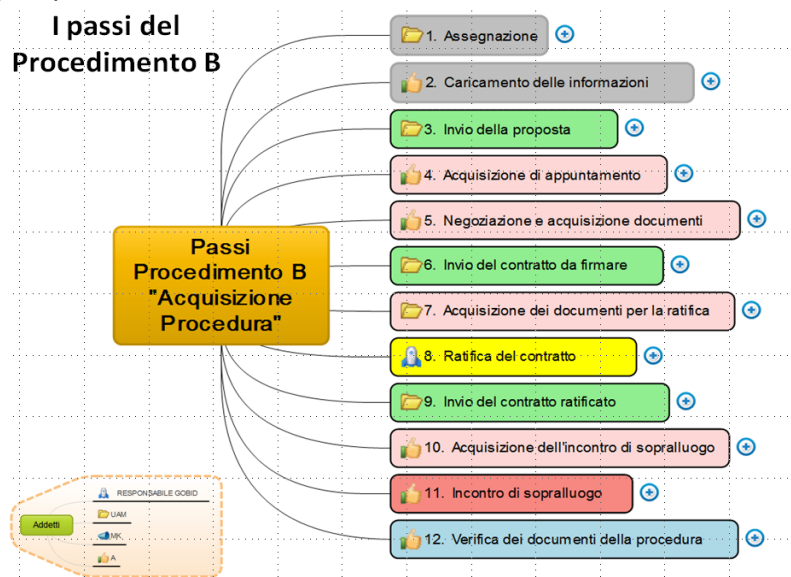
I passi del Procedimento B

Passi Procedimento B "Acquisizione Procedura"

1. Assegnazione

2. Caricamento delle informazioni

3. Invio della proposta

4. Acquisizione di appuntamento

5. Negoziazione e acquisizione documenti

6. Invio del contratto da firmare

7. Acquisizione dei documenti per la ratifica

8. Ratifica del contratto

9. Invio del contratto ratificato

10. Acquisizione dell'incontro di sopralluogo

11. Incontro di sopralluogo

12. Verifica dei documenti della procedura

Addetti

RESPONSABILE GOBID

UAM

MK

A